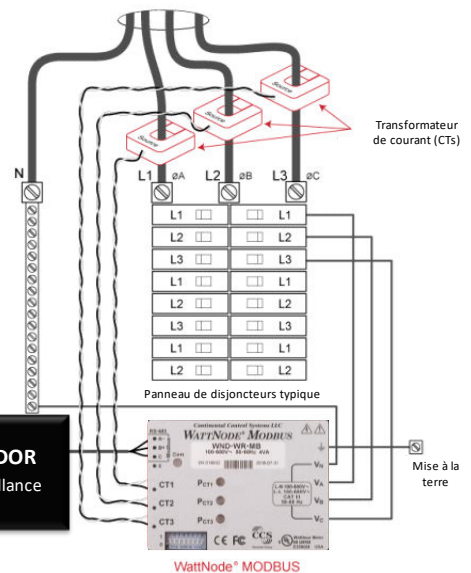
Source
Source
Source
Transformateur de courant (CTs)
N
L1 øA
L2 øB
L3 øC
L1 L1
L2 L2
L3 L3
L1 L1
L2 L2
L3 L3
L1 L1
L2 L2
Panneau de disjoncteurs typique
DOR
llance
Continental Control Systems LLC
WattNode® Modbus
WND-WR-MB
100-600V~ 50-60Hz 4VA
RS-485
Com
CT1
CT2
CT3
$P_{CT1}$
$P_{CT2}$
$P_{CT3}$
$V_N$
$V_A$
$V_B$
$V_C$
Mise à la terre
CE FC
WattNode® MODBUS